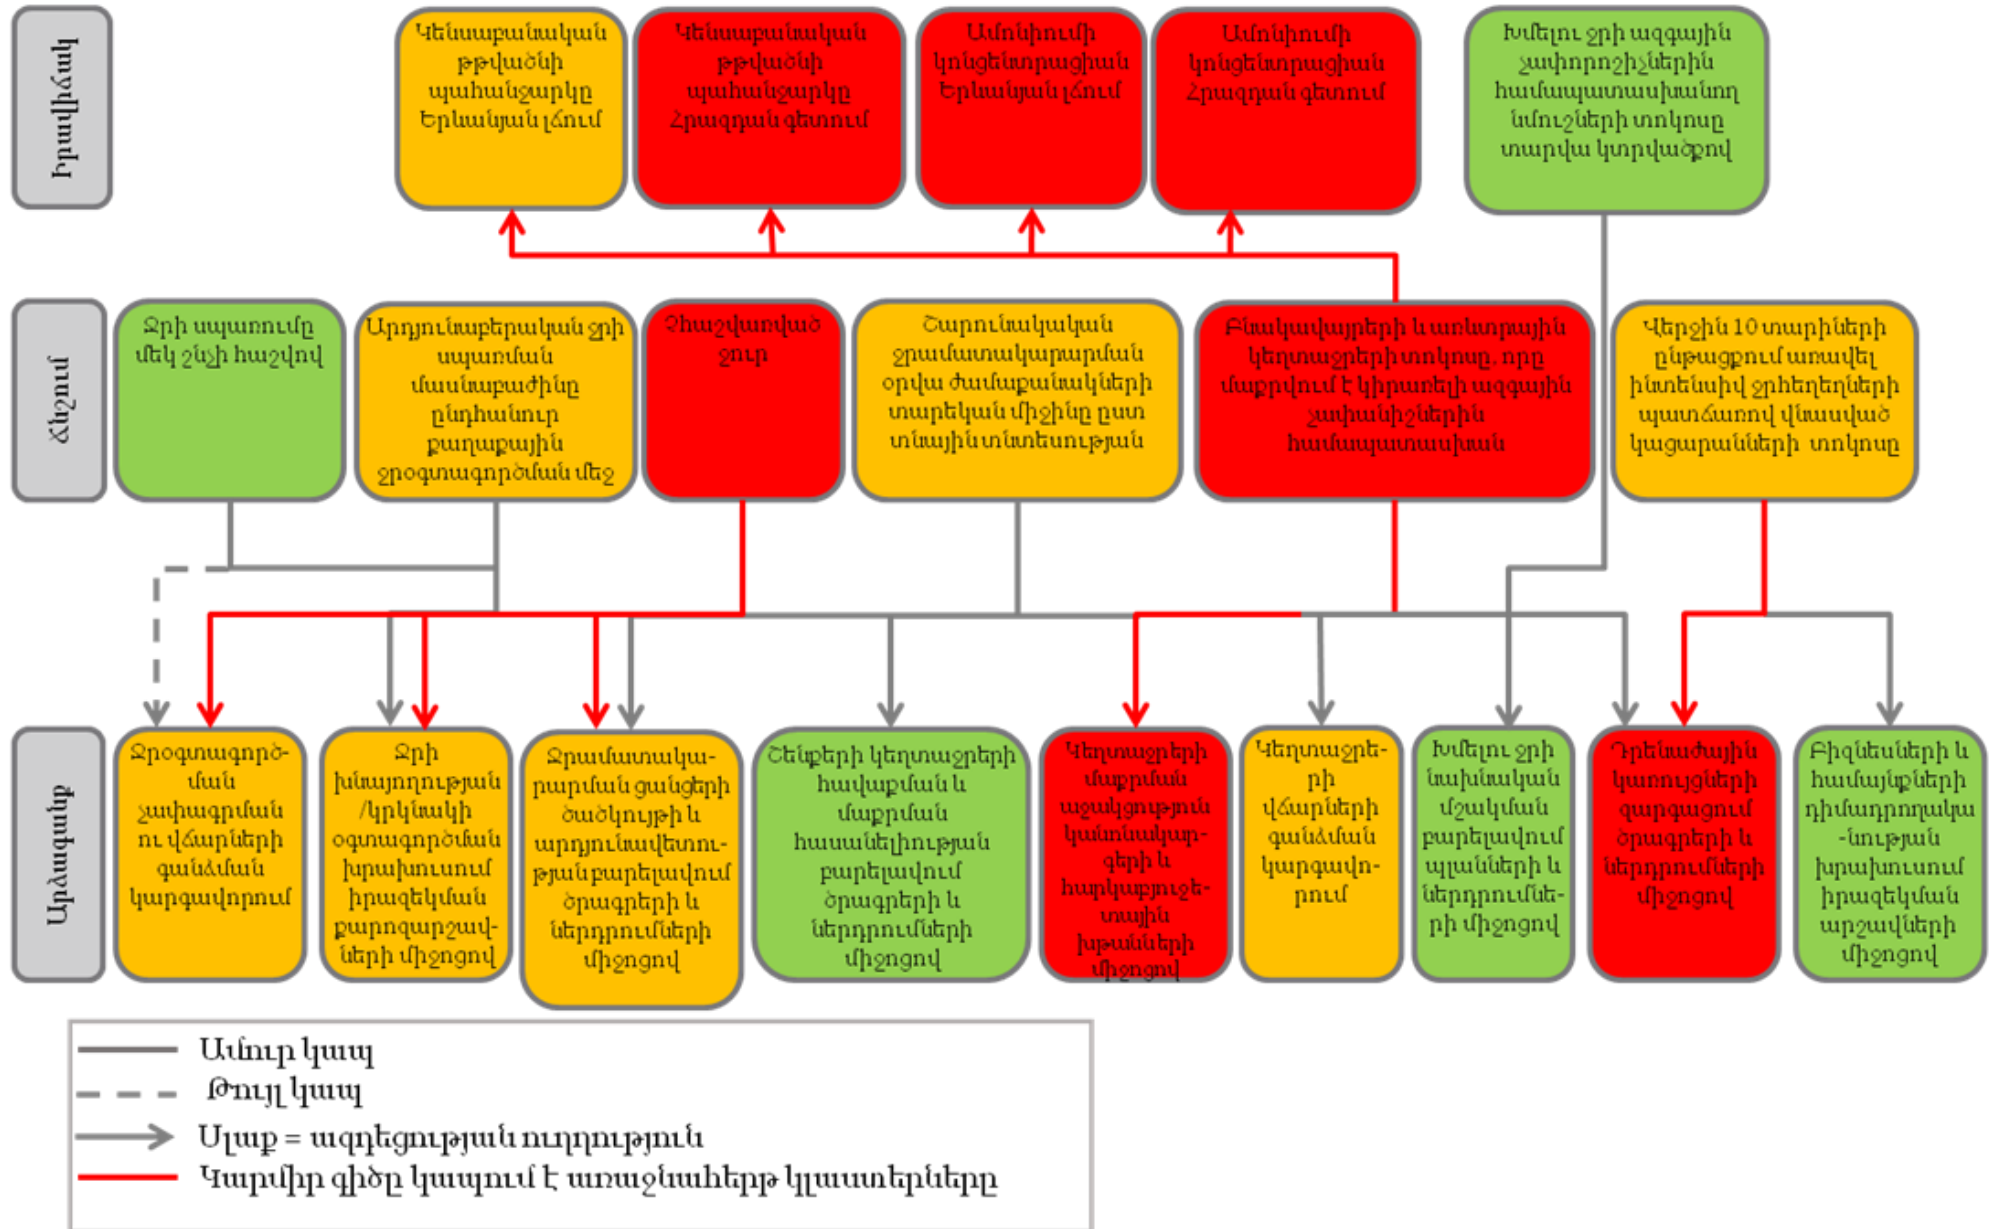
Իրավիճակ

Կենսաբանական թթվածնի պահանջարկը Երևանյան լճում

Կենսաբանական թթվածնի պահանջարկը Հրազդան գետում

Ամոնիումի կոնցենտրացիան Երևանյան լճում

Ամոնիումի կոնցենտրացիան Հրազդան գետում

Խմելու ջրի ազգային չափորոշիչներին համապատասխանող նմուշների տոկոսը տարվա կտրվածքով

Ճնշում

Ջրի սպառումը մեկ շնչի հաշվով

Արդյունաբերական ջրի սպառման մասնաբաժինը ընդհանուր քաղաքային ջրօգտագործման մեջ

Չհաշվառված ջուր

Շարունակական ջրամատակարարման օրվա ժամաքանակների տարեկան միջինը ըստ տնային տնտեսության

Բնակավայրերի և առնտրային կեղտաջրերի տոկոսը, որը մաքրվում է կիրառելի ազգային չափանիշներին համապատասխան

Վերջին 10 տարիների ընթացքում առավել ինտենսիվ ջրհեղեղների պատճառով վնասված կացարանների տոկոսը

Արձագանք

Ջրօգտագործման չափագրման ու վճարների գանձման կարգավորում

Ջրի խնայողության /կրկնակի օգտագործման խրախուսում իրազեկման քարոզարշավների միջոցով

Ջրամատակարարման ցանցերի ծածկույթի և արդյունավետության բարելավում ծրագրերի և ներդրումների միջոցով

Շենքերի կեղտաջրերի հավաքման և մաքրման հասանելիության բարելավում ծրագրերի և ներդրումների միջոցով

Կեղտաջրերի մաքրման աջակցություն կանոնակարգերի և հարկաբյուջետային խթանների միջոցով

Կեղտաջրերի վճարների գանձման կարգավորում

Խմելու ջրի նախնական մշակման բարելավում պլանների և ներդրումների միջոցով

Դրենաժային կառույցների զարգացում ծրագրերի և ներդրումների միջոցով

Բիզնեսների և համայնքների դիմադրողականության խրախուսում իրազեկման արշավների միջոցով

Ամուր կապ
Թույլ կապ
Սլաք = ազդեցության ուղղություն
Կարմիր գիծը կապում է առաջնահերթ կլաստերները